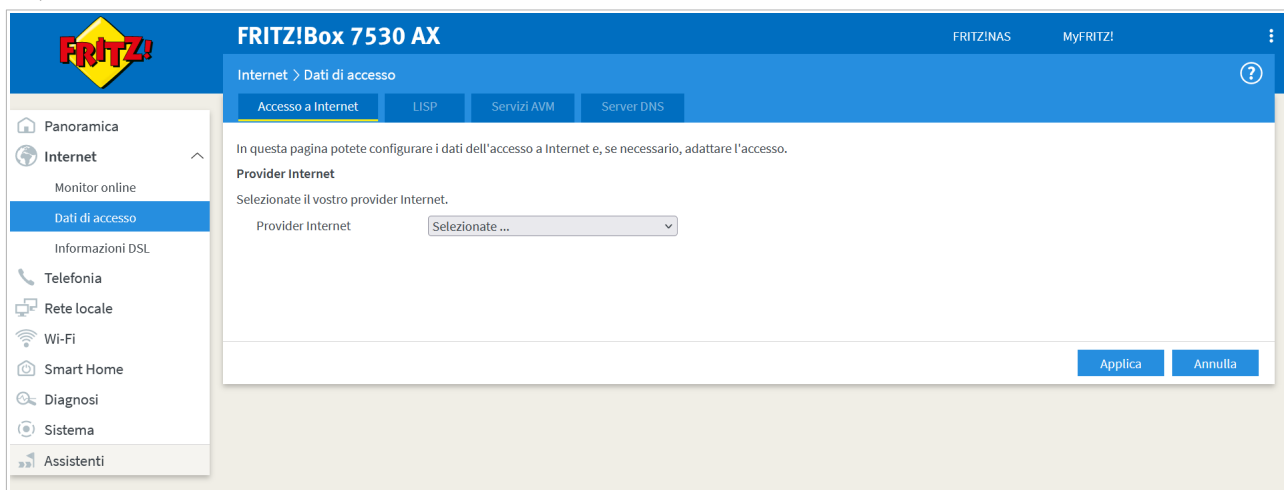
FRITZ!

FRITZ!Box 7530 AX

FRITZ!NAS

MyFRITZ!

Internet > Dati di accesso

?

Accesso a Internet

LISP

Servizi AVM

Server DNS

Panoramica

Internet

Monitor online

Dati di accesso

Informazioni DSL

Telefonia

Rete locale

Wi-Fi

Smart Home

Diagnosi

Sistema

Assistenti

In questa pagina potete configurare i dati dell'accesso a Internet e, se necessario, adattare l'accesso.

Provider Internet

Selezionate il vostro provider Internet.

Provider Internet

Selezionate ...

Applica

Annulla